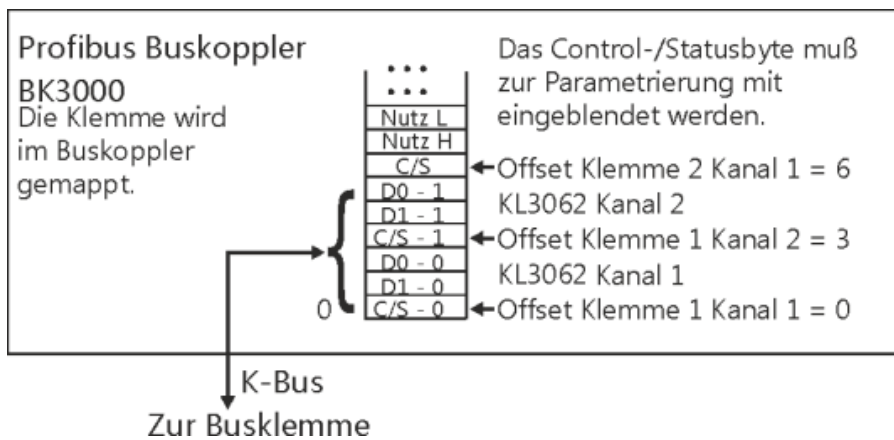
Profibus Buskoppler
BK3000
Die Klemme wird im Buskoppler gemappt.

Das Control-/Statusbyte muß zur Parametrierung mit eingeblendet werden.

...
...
Nutz L
Nutz H
C/S
D0 - 1
D1 - 1
C/S - 1
D0 - 0
D1 - 0
0 C/S - 0

Offset Klemme 2 Kanal 1 = 6
KL3062 Kanal 2
Offset Klemme 1 Kanal 2 = 3
KL3062 Kanal 1
Offset Klemme 1 Kanal 1 = 0

K-Bus
Zur Busklemme